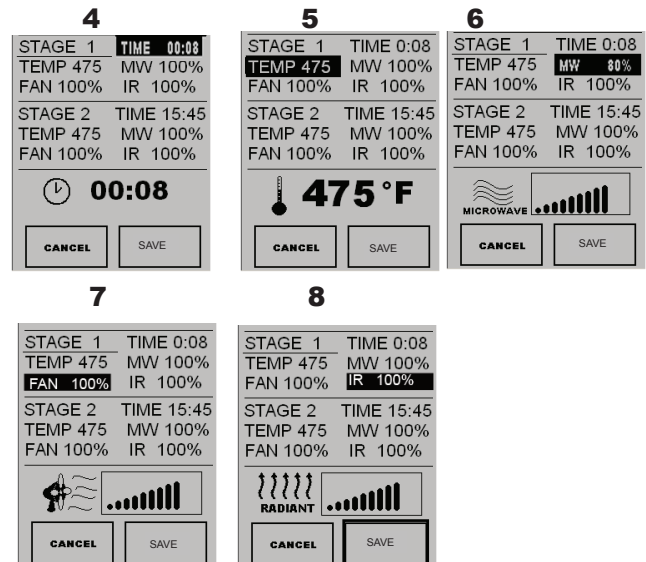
4

STAGE 1 TIME 00:08
TEMP 475 MW 100%
FAN 100% IR 100%

STAGE 2 TIME 15:45
TEMP 475 MW 100%
FAN 100% IR 100%

00:08

CANCEL SAVE

5

STAGE 1 TIME 0:08
TEMP 475 MW 100%
FAN 100% IR 100%

STAGE 2 TIME 15:45
TEMP 475 MW 100%
FAN 100% IR 100%

475 °F

CANCEL SAVE

6

STAGE 1 TIME 0:08
TEMP 475 MW 80%
FAN 100% IR 100%

STAGE 2 TIME 15:45
TEMP 475 MW 100%
FAN 100% IR 100%

MICROWAVE

CANCEL SAVE

7

STAGE 1 TIME 0:08
TEMP 475 MW 100%
FAN 100% IR 100%

STAGE 2 TIME 15:45
TEMP 475 MW 100%
FAN 100% IR 100%

CANCEL SAVE

8

STAGE 1 TIME 0:08
TEMP 475 MW 100%
FAN 100% IR 100%

STAGE 2 TIME 15:45
TEMP 475 MW 100%
FAN 100% IR 100%

RADIANT

CANCEL SAVE